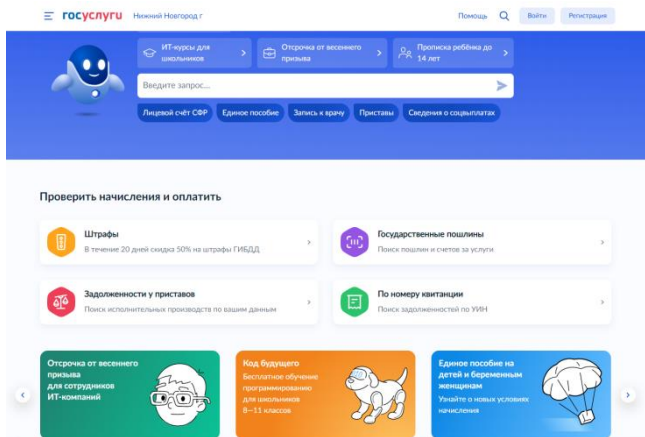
госуслуги Нижний Новгород г

Помощь Войти Регистрация

ИТ-курсы для школьников

Отсрочка от весеннего призыва

Прописка ребёнка до 14 лет

Введите запрос...

Лицевой счёт СФР Единое пособие Запись к врачу Приставы Сведения о соцвыплатах

Проверить начисления и оплатить

Штрафы
В течение 20 дней скидка 50% на штрафы ГИБДД

Государственные пошлины
Поиск пошлин и счетов за услуги

Задолженности у приставов
Поиск исполнительных производств по вашим данным

По номеру квитанции
Поиск задолженностей по УИН

Отсрочка от весеннего призыва для сотрудников ИТ-компаний

Код будущего
Бесплатное обучение программированию для школьников 8—11 классов

Единое пособие на детей и беременным женщинам
Узнайте о новых условиях начисления